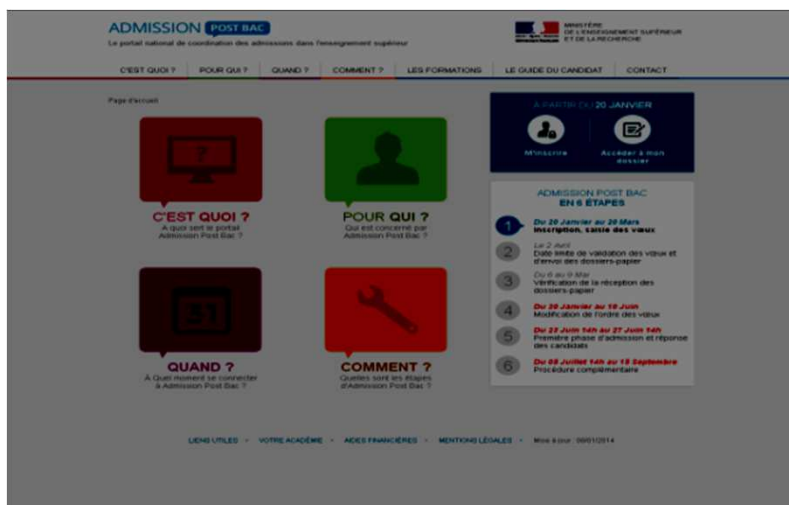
ADMISSION POST BAC
Le portail national de coordination des admissions dans l'enseignement supérieur

MINISTÈRE DE L'ENSEIGNEMENT SUPÉRIEUR ET DE LA RECHERCHE

C'EST QUOI ? | POUR QUI ? | QUAND ? | COMMENT ? | LES FORMATIONS | LE GUIDE DU CANDIDAT | CONTACT

Page d'accueil

?

C'EST QUOI ?
A quoi sert le portail Admission Post Bac ?

POUR QUI ?
Qui est concerné par Admission Post Bac ?

31

QUAND ?
A Quel moment se connecter à Admission Post Bac ?

COMMENT ?
Quelles sont les étapes d'Admission Post Bac ?

À PARTIR DU 20 JANVIER

M'inscrire

Accéder à mon dossier

ADMISSION POST BAC
EN 6 ÉTAPES

1 Du 20 Janvier au 20 Mars
Inscription, saisie des voeux

2 Le 2 Avril
Date limite de validation des voeux et d'envoi des dossiers-papier

3 Du 6 au 9 Mai
Vérification de la réception des dossiers-papier

4 Du 20 Janvier au 10 Juin
Modification de l'ordre des voeux

5 Du 23 Juin 14h au 27 Juin 14h
Première phase d'admission et réponse des candidats

6 Du 08 Juillet 14h au 15 Septembre
Procédure complémentaire

LIENS UTILES - VOTRE ACADÉMIE - AIDES FINANCIÈRES - MENTIONS LÉGALES - Mise à jour : 08/01/2014